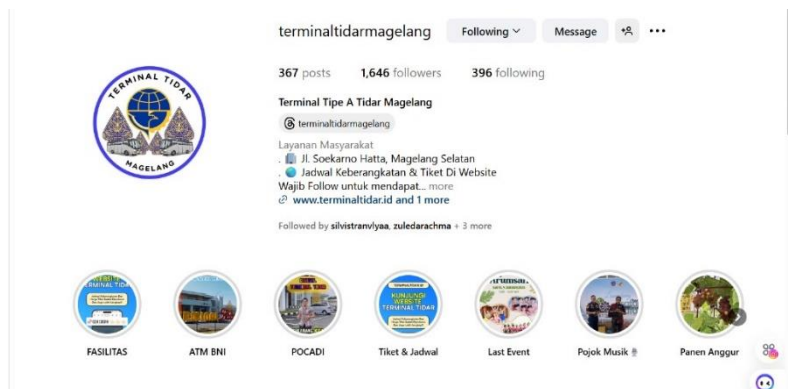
TERMINAL TIDAR
MAGELANG

terminaltidarmagelang Following Message

367 posts 1,646 followers 396 following

Terminal Tipe A Tidar Magelang
terminaltidarmagelang

Layanan Masyarakat
. Jl. Soekarno Hatta, Magelang Selatan
. Jadwal Keberangkatan & Tiket Di Website
Wajib Follow untuk mendapat... more
www.terminaltidar.id and 1 more

Followed by silvistranvlyaa, zuledarachma + 3 more

FASILITAS
ATM BNI
POCADI
Tiket & Jadwal
Last Event
Pojok Musik
Panen Anggur